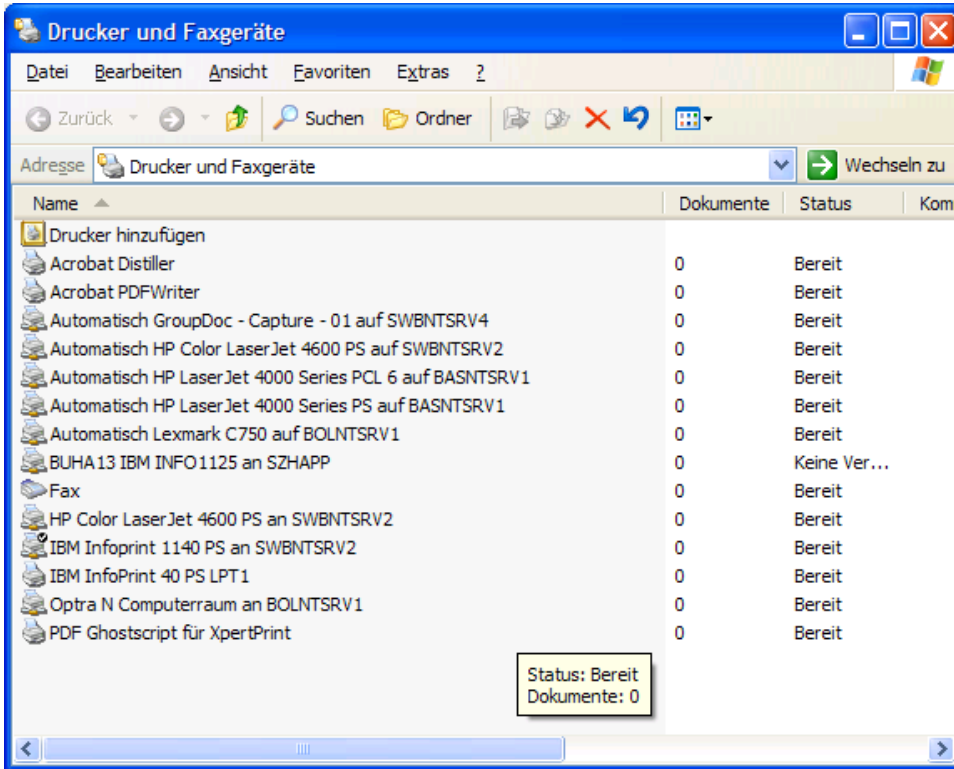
Drucker und Faxgeräte

Datei Bearbeiten Ansicht Favoriten Extras ?

Zurück Suchen Ordner

Adresse Drucker und Faxgeräte Wechseln zu

| Name | Dokumente | Status | Kom |
|---|---|---|---|
| Drucker hinzufügen | | | |
| Acrobat Distiller | 0 | Bereit | |
| Acrobat PDFWriter | 0 | Bereit | |
| Automatisch GroupDoc - Capture - 01 auf SWBNTSRV4 | 0 | Bereit | |
| Automatisch HP Color LaserJet 4600 PS auf SWBNTSRV2 | 0 | Bereit | |
| Automatisch HP LaserJet 4000 Series PCL 6 auf BASNTSRV1 | 0 | Bereit | |
| Automatisch HP LaserJet 4000 Series PS auf BASNTSRV1 | 0 | Bereit | |
| Automatisch Lexmark C750 auf BOLNTSRV1 | 0 | Bereit | |
| BUHA13 IBM INFO1125 an SZHAPP | 0 | Keine Ver... | |
| Fax | 0 | Bereit | |
| HP Color LaserJet 4600 PS an SWBNTSRV2 | 0 | Bereit | |
| IBM Infoprint 1140 PS an SWBNTSRV2 | 0 | Bereit | |
| IBM InfoPrint 40 PS LPT1 | 0 | Bereit | |
| Optra N Computerraum an BOLNTSRV1 | 0 | Bereit | |
| PDF Ghostscript für XpertPrint | 0 | Bereit | |

Status: Bereit
Dokumente: 0